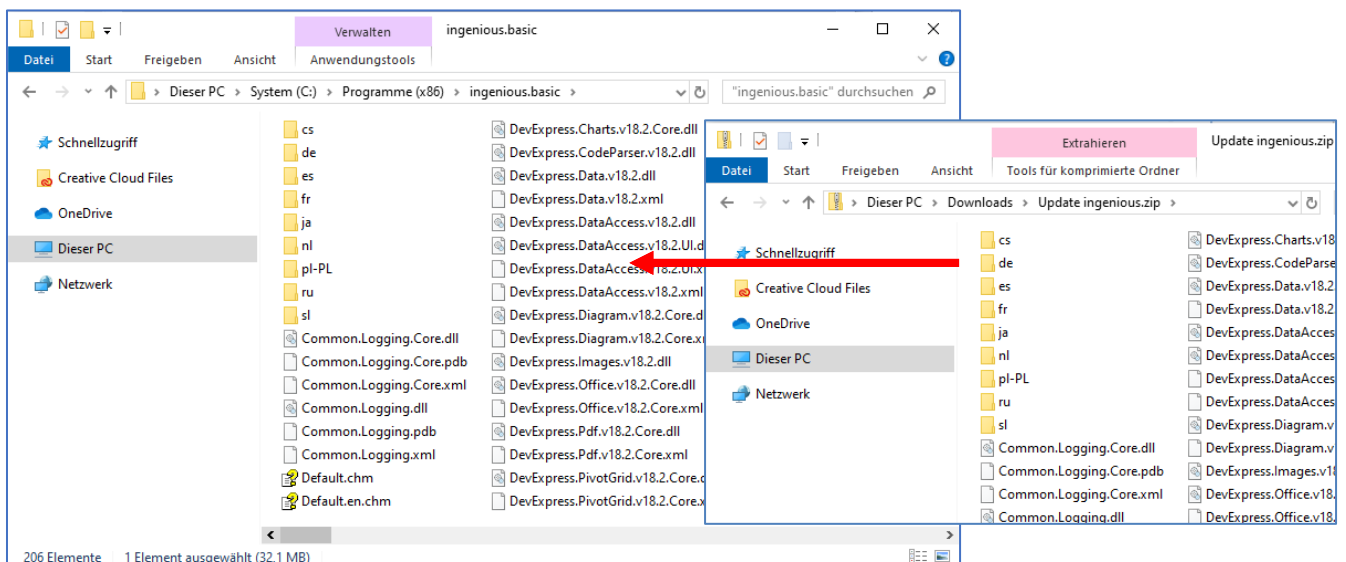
Verwalten
ingenious.basic
Datei Start Freigeben Ansicht Anwendungstools
Dieser PC > System (C:) > Programme (x86) > ingenious.basic >
"ingenious.basic" durchsuchen

Schnellzugriff
Creative Cloud Files
OneDrive
Dieser PC
Netzwerk

cs
de
es
fr
ja
nl
pl-PL
ru
sl
Common.Logging.Core.dll
Common.Logging.Core.pdb
Common.Logging.Core.xml
Common.Logging.dll
Common.Logging.pdb
Common.Logging.xml
Default.chm
Default.en.chm

DevExpress.Charts.v18.2.Core.dll
DevExpress.CodeParser.v18.2.dll
DevExpress.Data.v18.2.dll
DevExpress.Data.v18.2.xml
DevExpress.DataAccess.v18.2.dll
DevExpress.DataAccess.v18.2.UI.d
DevExpress.DataAccess.v18.2.UI.x
DevExpress.DataAccess.v18.2.xml
DevExpress.Diagram.v18.2.Core.d
DevExpress.Diagram.v18.2.Core.x
DevExpress.Images.v18.2.dll
DevExpress.Office.v18.2.Core.dll
DevExpress.Office.v18.2.Core.xml
DevExpress.Pdf.v18.2.Core.dll
DevExpress.Pdf.v18.2.Core.xml
DevExpress.PivotGrid.v18.2.Core.d
DevExpress.PivotGrid.v18.2.Core.x

206 Elemente 1 Element ausgewählt (32,1 MB)

Extrahieren
Update ingenious.zip
Datei Start Freigeben Ansicht Tools für komprimierte Ordner
Dieser PC > Downloads > Update ingenious.zip >

Schnellzugriff
Creative Cloud Files
OneDrive
Dieser PC
Netzwerk

cs
de
es
fr
ja
nl
pl-PL
ru
sl
Common.Logging.Core.dll
Common.Logging.Core.pdb
Common.Logging.Core.xml
Common.Logging.dll

DevExpress.Charts.v18
DevExpress.CodeParse
DevExpress.Data.v18.2
DevExpress.Data.v18.2
DevExpress.DataAcces
DevExpress.DataAcces
DevExpress.DataAcces
DevExpress.DataAcces
DevExpress.Diagram.v
DevExpress.Diagram.v
DevExpress.Images.v1
DevExpress.Office.v18.
DevExpress.Office.v18.